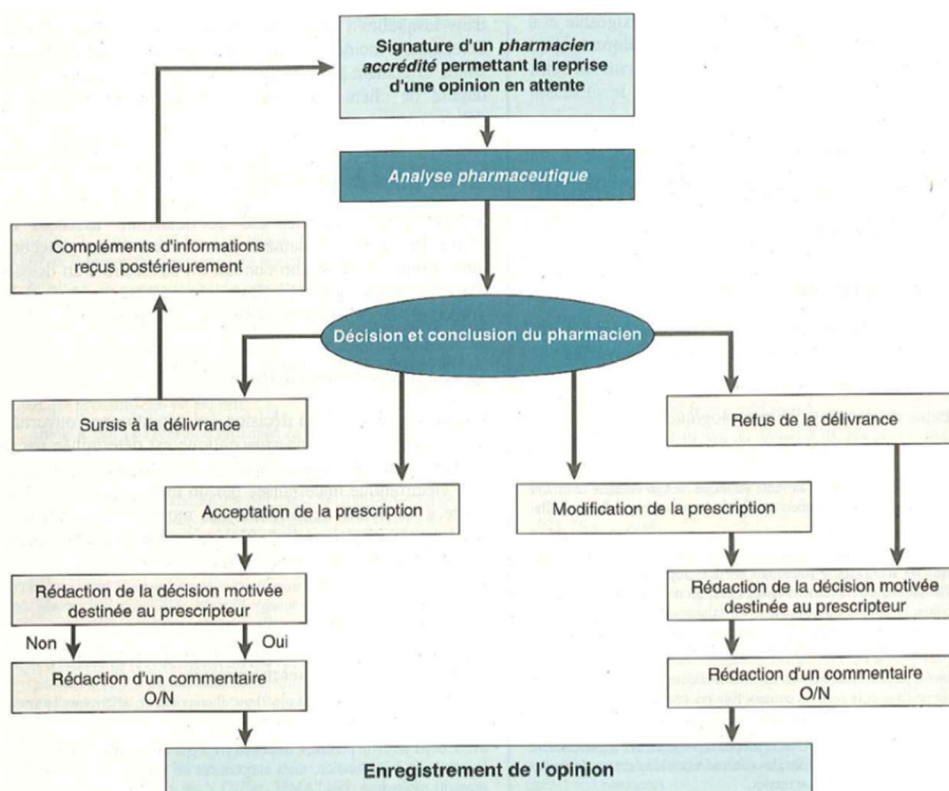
Signature d'un *pharmacien accrédité* permettant la reprise d'une opinion en attente

*Analyse pharmaceutique*

Compléments d'informations reçus postérieurement

Décision et conclusion du pharmacien

Sursis à la délivrance

Refus de la délivrance

Acceptation de la prescription

Modification de la prescription

Rédaction de la décision motivée destinée au prescripteur

Non

Oui

Rédaction d'un commentaire O/N

Rédaction de la décision motivée destinée au prescripteur

Rédaction d'un commentaire O/N

Enregistrement de l'opinion